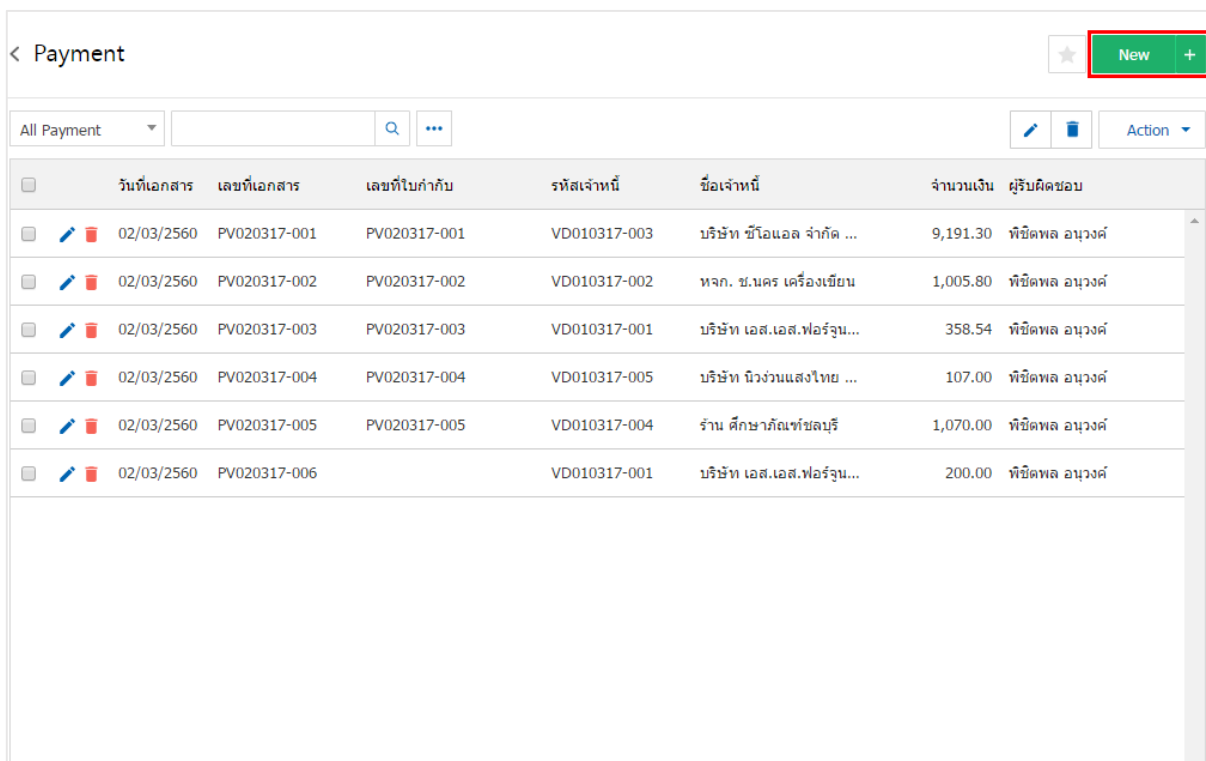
< Payment

New +

All Payment

Action

| วันที่เอกสาร | เลขที่เอกสาร | เลขที่ใบกำกับ | รหัสเจ้าหนี้ | ชื่อเจ้าหนี้ | จำนวนเงิน | ผู้รับผิดชอบ |
|---|---|---|---|---|---|---|
| 02/03/2560 | PV020317-001 | PV020317-001 | VD010317-003 | บริษัท ซีโอแอล จำกัด ... | 9,191.30 | พิชิตพล อนุวงค์ |
| 02/03/2560 | PV020317-002 | PV020317-002 | VD010317-002 | หจก. ช.นคร เครื่องเขียน | 1,005.80 | พิชิตพล อนุวงค์ |
| 02/03/2560 | PV020317-003 | PV020317-003 | VD010317-001 | บริษัท เอส.เอส.ฟอร์จูน... | 358.54 | พิชิตพล อนุวงค์ |
| 02/03/2560 | PV020317-004 | PV020317-004 | VD010317-005 | บริษัท นิวง่วนแสงไทย ... | 107.00 | พิชิตพล อนุวงค์ |
| 02/03/2560 | PV020317-005 | PV020317-005 | VD010317-004 | ร้าน ศึกษาภัณฑ์ชลบุรี | 1,070.00 | พิชิตพล อนุวงค์ |
| 02/03/2560 | PV020317-006 | | VD010317-001 | บริษัท เอส.เอส.ฟอร์จูน... | 200.00 | พิชิตพล อนุวงค์ |